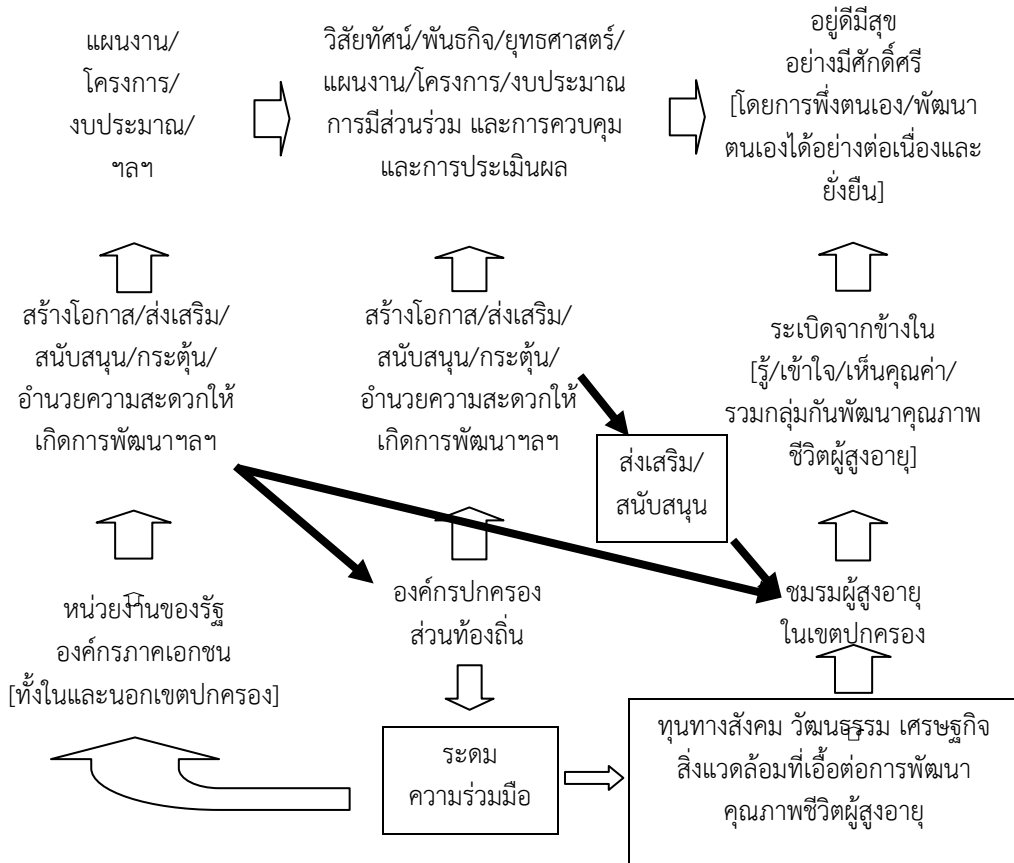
แผนงาน/
โครงการ/
งบประมาณ/
ฯลฯ

วิสัยทัศน์/พันธกิจ/ยุทธศาสตร์/
แผนงาน/โครงการ/งบประมาณ
การมีส่วนร่วม และการควบคุม
และการประเมินผล

อยู่ดีมีสุข
อย่างมีศักดิ์ศรี
[โดยการพึ่งตนเอง/พัฒนาตนเองได้อย่างต่อเนื่องและยั่งยืน]

สร้างโอกาส/ส่งเสริม/
สนับสนุน/กระตุ้น/
อำนวยความสะดวกให้
เกิดการพัฒนาฯลฯ

สร้างโอกาส/ส่งเสริม/
สนับสนุน/กระตุ้น/
อำนวยความสะดวกให้
เกิดการพัฒนาฯลฯ

ระเบิดจากข้างใน
[รู้/เข้าใจ/เห็นคุณค่า/
รวมกลุ่มกันพัฒนาคุณภาพ
ชีวิตผู้สูงอายุ]

ส่งเสริม/
สนับสนุน

หน่วยงานของรัฐ
องค์กรภาคเอกชน
[ทั้งในและนอกเขตปกครอง]

องค์กรปกครอง
ส่วนท้องถิ่น

ชมรมผู้สูงอายุ
ในเขตปกครอง

ระดม
ความร่วมมือ

ทุนทางสังคม วัฒนธรรม เศรษฐกิจ
สิ่งแวดล้อมที่เอื้อต่อการพัฒนา
คุณภาพชีวิตผู้สูงอายุ